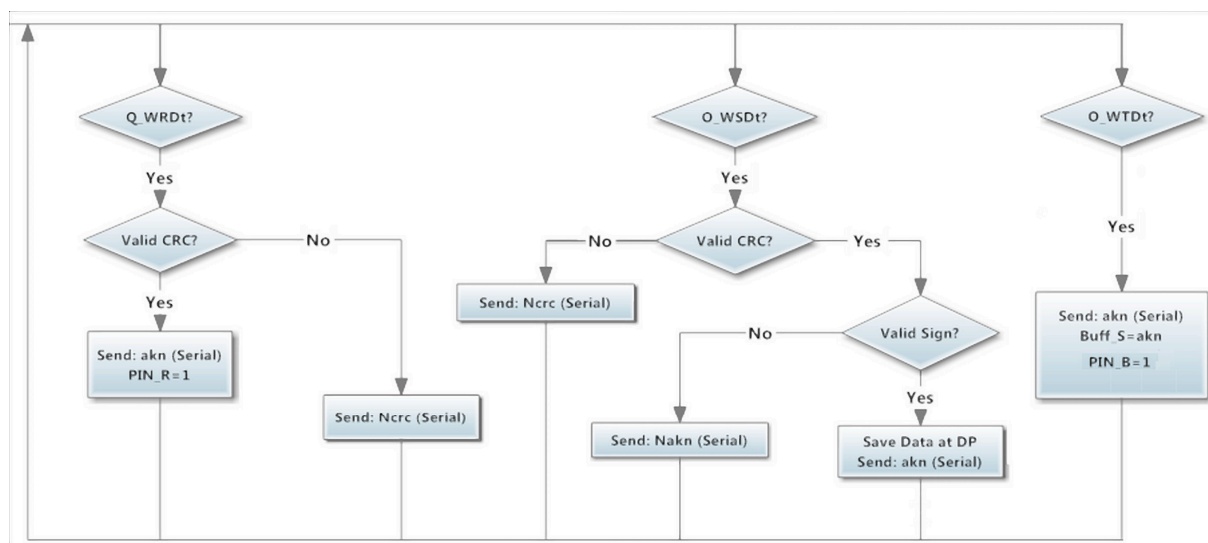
Q_WRDt?

Yes

Valid CRC?

No

Yes

Send: akn (Serial)
PIN_R=1

Send: Ncrc (Serial)

O_WSDt?

Yes

No

Valid CRC?

Yes

Send: Ncrc (Serial)

No

Valid Sign?

Yes

Send: Nakn (Serial)

Save Data at DP
Send: akn (Serial)

O_WTDt?

Yes

Send: akn (Serial)
Buff_S=akn
PIN_B=1